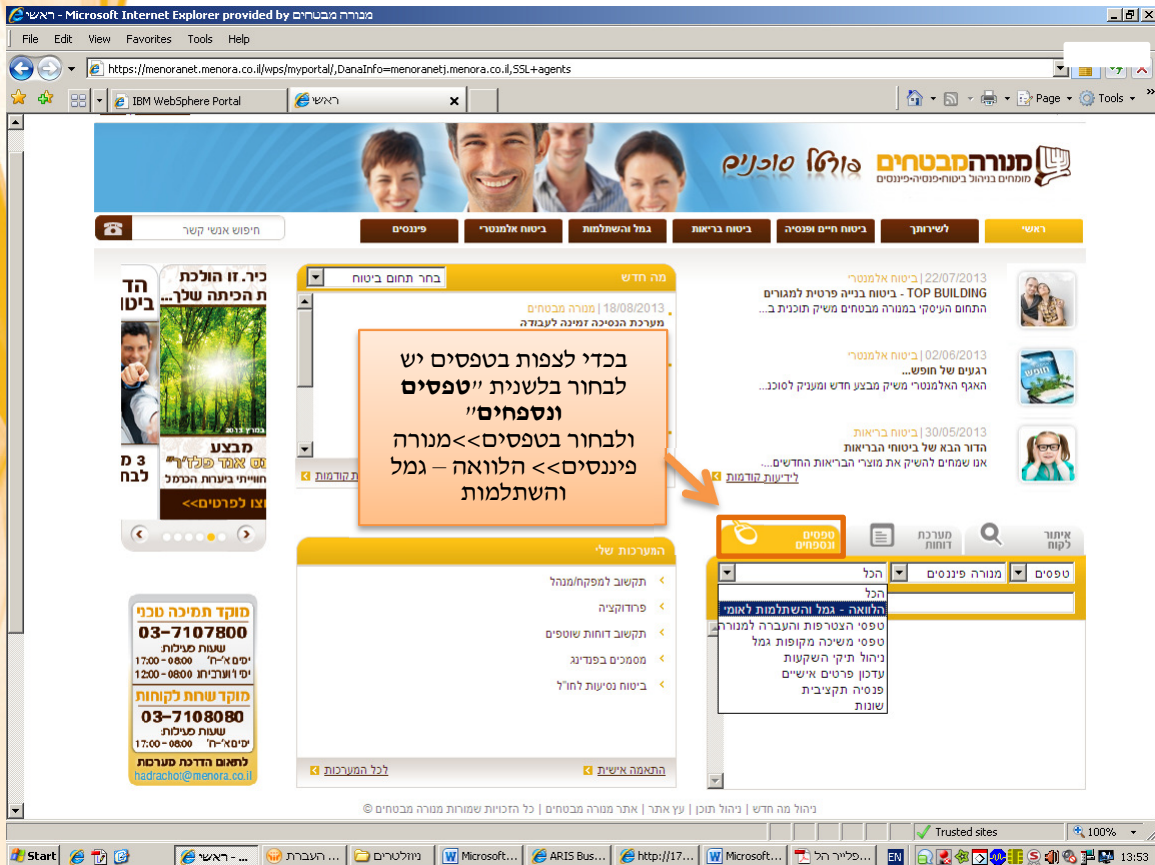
ראשי - Microsoft Internet Explorer provided by מנורה מבטחים

File Edit View Favorites Tools Help

https://menoranet.menora.co.il/wps/myportal/,DanaInfo=menoranetj.menora.co.il,SSL+agents

IBM WebSphere Portal | ראשי

Page Tools

מנורה מבטחים פורטל סוכנים
מומחים בניהול ביטוח-פנסיה-פיננסים

ראשי | לשירותך | ביטוח חיים ופנסיה | ביטוח בריאות | גמל והשתלמות | ביטוח אלמנטרי | פיננסים

חיפוש אנשי קשר

22/07/2013 | ביטוח אלמנטרי
TOP BUILDING - ביטוח בנייה פרטית למגורים
התחום העיסקי במנורה מבטחים משיק תוכנית ב...

02/06/2013 | ביטוח אלמנטרי
רגעים של חופש...
האגף האלמנטרי משיק מבצע חדש ומעניק לסוכנ...

30/05/2013 | ביטוח בריאות
הדור הבא של ביטוחי הבריאות
אנו שמחים להשיק את מוצרי הבריאות החדשים...

לידיעות קודמות

מה חדש
בחר תחום ביטוח
18/08/2013 | מנורה מבטחים
מערכת הנסיכה זמינה לעבודה

לידיעות קודמות

בכדי לצפות בטפסים יש לבחור בלשונית "טפסים ונספחים" ולבחור בטפסים>>מנורה פיננסים>> הלוואה – גמל והשתלמות

איתור לקוח | מערכת דוחות | טפסים ונספחים

טפסים | מנורה פיננסים | הכל
הכל
הלוואה - גמל והשתלמות לאומי
טפסי הצטרפות והעברה למנורה
טפסי משיכה מקופות גמל
ניהול תיקי השקעות
עדכון פרטים אישיים
פנסיה תקציבית
שונות

המערכות שלי
תקשוב למפקח/מנהל
פרודקציה
תקשוב דוחות שותפים
מסמכים בפדינג
ביטוח נסיעות לחו"ל

התאמה אישית | לכל המערכות

כיר. זו הולכת
ת הכיתה שלך...
הד
ביטו
מבצע
3 מ
לבח
צו לפרטים»

מוקד תמיכה טכני
03-7107800
שעות פעילות:
ימים א'-ה' 08:00-17:00
ימי ו' וערביחג 08:00-12:00
מוקד שחת לקוחות
03-7108080
שעות פעילות:
ימים א'-ה' 08:00-17:00
לתאום הדרכה מערכת
hadrachot@menora.co.il

ניהול מה חדש | ניהול תוכן | עץ אתר | אתר מנורה מבטחים | כל הזכויות שמורות מנורה מבטחים ©

Trusted sites 100%

Start | ראשי - ... | העברת ... | ניוזלטרים | Microsoft... | ARIS Bus... | http://17... | Microsoft... | פלייר הל... | EN 13:53